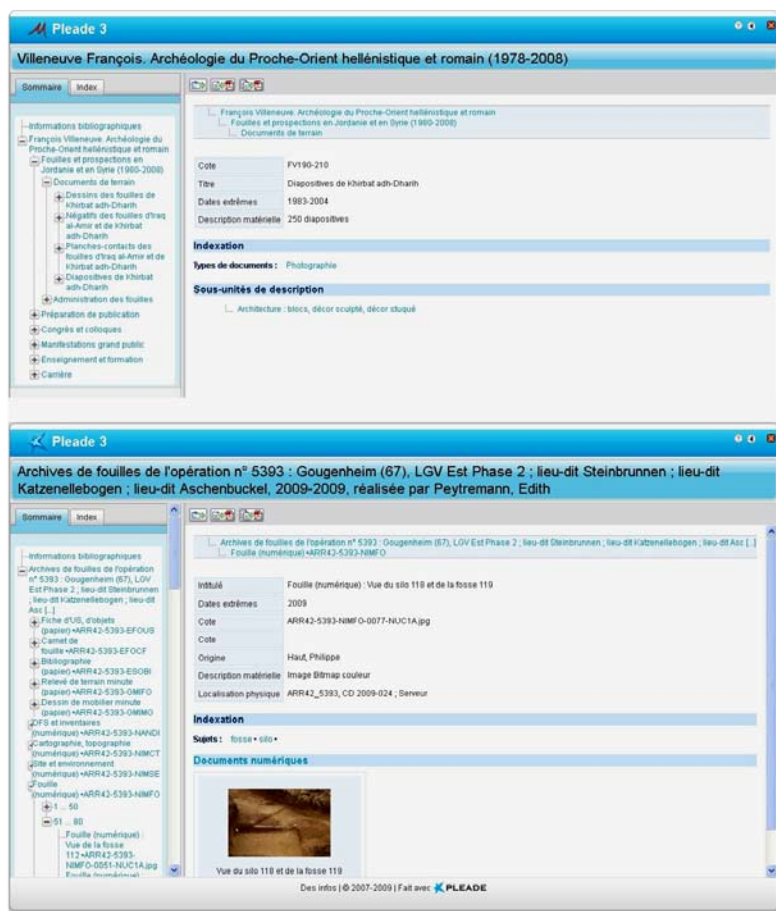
Pleade 3

Villeneuve François. Archéologie du Proche-Orient hellénistique et romain (1978-2008)

Sommaire | Index

Informations bibliographiques
François Villeneuve. Archéologie du Proche-Orient hellénistique et romain
Fouilles et prospections en Jordanie et en Syrie (1980-2008)
Documents de terrain
Dessins des fouilles de Khirbat adh-Dharih
Négatifs des fouilles d'Iraq al-Amir et de Khirbat adh-Dharih
Planches-contacts des fouilles d'Iraq al-Amir et de Khirbat adh-Dharih
Diapositives de Khirbat adh-Dharih
Administration des fouilles
Préparation de publication
Congrès et colloques
Manifestations grand public
Enseignement et formation
Carrière

François Villeneuve. Archéologie du Proche-Orient hellénistique et romain
Fouilles et prospections en Jordanie et en Syrie (1980-2008)
Documents de terrain

| Cote | FV190-210 |
|---|---|
| Titre | Diapositives de Khirbat adh-Dharih |
| Dates extrêmes | 1983-2004 |
| Description matérielle | 250 diapositives |

Indexation

Types de documents : Photographie

Sous-unités de description

Architecture : blocs, décor sculpté, décor stuqué

Pleade 3

Archives de fouilles de l'opération n° 5393 : Gougenheim (67), LGV Est Phase 2 ; lieu-dit Steinbrunnen ; lieu-dit Katzenellebogen ; lieu-dit Aschenbuckel, 2009-2009, réalisée par Peytremann, Edith

Sommaire | Index

Informations bibliographiques
Archives de fouilles de l'opération n° 5393 : Gougenheim (67), LGV Est Phase 2 ; lieu-dit Steinbrunnen ; lieu-dit Katzenellebogen ; lieu-dit Asc [...]
Fiche d'US, d'objets (papier) •ARR42-5393-EFOUS
Carnet de fouille •ARR42-5393-EFOCF
Bibliographie (papier) •ARR42-5393-ESOBI
Relevé de terrain minute (papier) •ARR42-5393-OMIFO
Dessin de mobilier minute (papier) •ARR42-5393-OMIMO
DFS et inventaires (numérique) •ARR42-5393-NANDI
Cartographie, topographie (numérique) •ARR42-5393-NIMCT
Site et environnement (numérique) •ARR42-5393-NIMSE
Fouille (numérique) •ARR42-5393-NIMFO
1 ... 50
51 ... 80
Fouille (numérique) : Vue de la fosse 112 •ARR42-5393-NIMFO-0051-NUC1A.jpg
Fouille (numérique)

Archives de fouilles de l'opération n° 5393 : Gougenheim (67), LGV Est Phase 2 ; lieu-dit Steinbrunnen ; lieu-dit Katzenellebogen ; lieu-dit Asc [...]
Fouille (numérique) •ARR42-5393-NIMFO

| Intitulé | Fouille (numérique) : Vue du silo 118 et de la fosse 119 |
|---|---|
| Dates extrêmes | 2009 |
| Cote | ARR42-5393-NIMFO-0077-NUC1A.jpg |
| Cote | |
| Origine | Haut, Philippe |
| Description matérielle | Image Bitmap couleur |
| Localisation physique | ARR42_5393, CD 2009-024 ; Serveur |

Indexation

Sujets : fosse • silo •

Documents numériques

Vue du silo 118 et de la fosse 119

Des infos | © 2007-2009 | Fait avec PLEADE